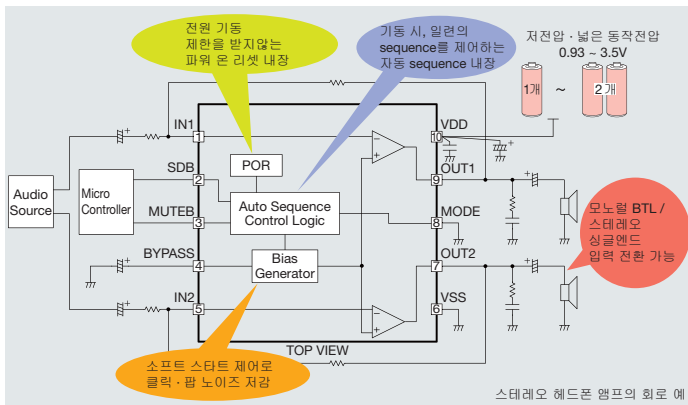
전원 기동 제한을 받지않는 파워 온 리셋 내장

기동 시, 일련의 sequence를 제어하는 자동 sequence 내장

저전압 · 넓은 동작전압
0.93 ~ 3.5V

1개

~

2개

Audio Source

Micro Controller

IN1
1

SDB
2

MUTEB
3

BYPASS
4

IN2
5

POR

Auto Sequence Control Logic

Bias Generator

−
+

−
+

10
VDD

9
OUT1

8
MODE

7
OUT2

6
VSS

TOP VIEW

모노럴 BTL / 스테레오 싱글엔드 입력 전환 가능

소프트 스타트 제어로 클릭 · 팝 노이즈 저감

스테레오 헤드폰 앰프의 회로 예